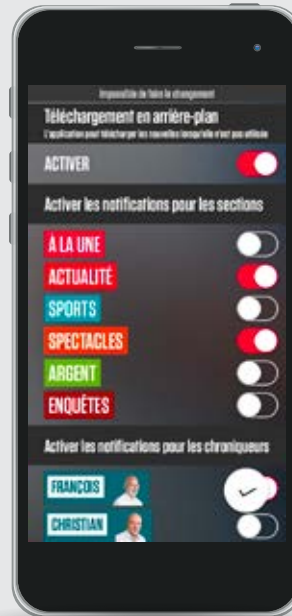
Impossible de faire le changement

Téléchargement en arrière-plan

L'application peut télécharger les nouvelles lorsqu'elle n'est pas utilisée

ACTIVER

Activer les notifications pour les sections

À LA UNE

ACTUALITÉ

SPORTS

SPECTACLES

ARGENT

ENQUÊTES

Activer les notifications pour les chroniqueurs

FRANÇOIS

CHRISTIAN